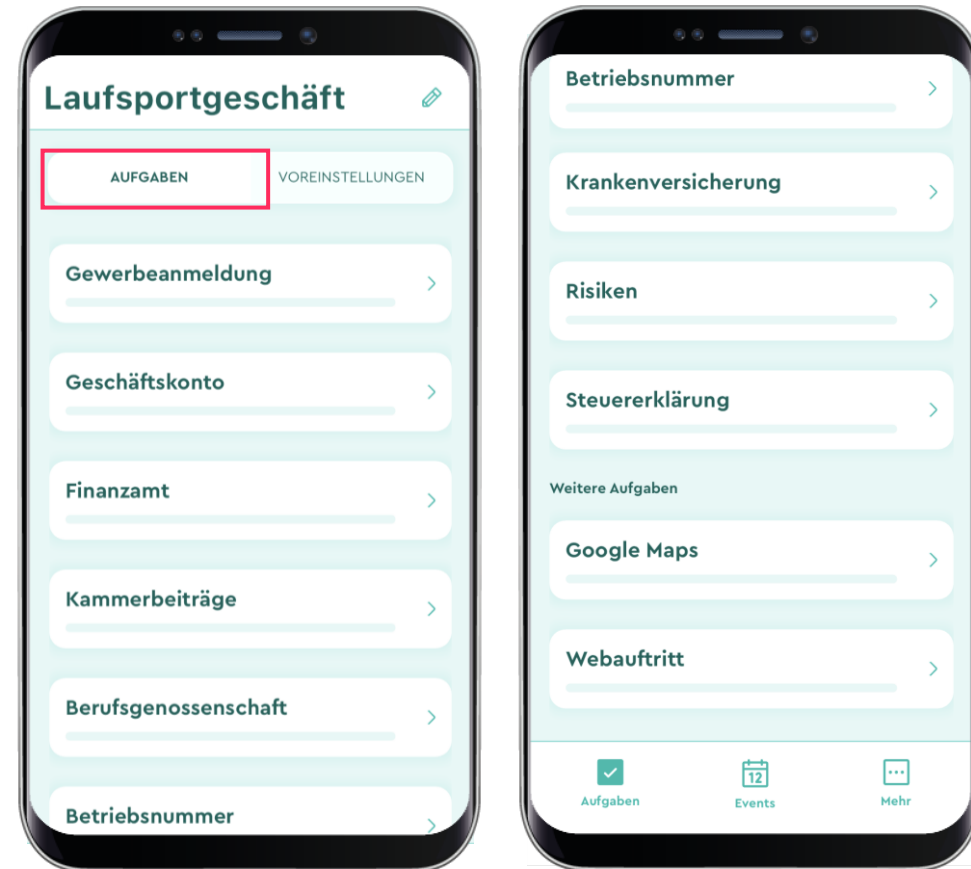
Laufsportgeschäft

AUFGABEN
VOREINSTELLUNGEN

Gewerbeanmeldung

Geschäftskonto

Finanzamt

Kammerbeiträge

Berufsgenossenschaft

Betriebsnummer

Betriebsnummer

Krankenversicherung

Risiken

Steuererklärung

Weitere Aufgaben

Google Maps

Webauftritt

Aufgaben
12
Events
Mehr